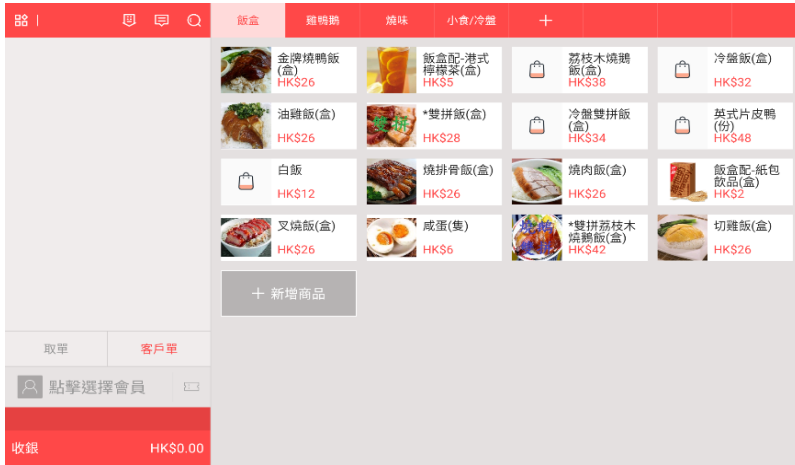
飯盒 雞鴨鵝 燒味 小食/冷盤 +

金牌燒鴨飯(盒)
HK$26

飯盒配-港式檸檬茶(盒)
HK$5

荔枝木燒鵝飯(盒)
HK$38

冷盤飯(盒)
HK$32

油雞飯(盒)
HK$26

*雙拼飯(盒)
HK$28

冷盤雙拼飯(盒)
HK$34

英式片皮鴨(份)
HK$48

白飯
HK$12

燒排骨飯(盒)
HK$26

燒肉飯(盒)
HK$26

飯盒配-紙包飲品(盒)
HK$2

叉燒飯(盒)
HK$26

咸蛋(隻)
HK$6

*雙拼荔枝木燒鵝飯(盒)
HK$42

切雞飯(盒)
HK$26

+ 新增商品

取單 客戶單

點擊選擇會員

收銀 HK$0.00